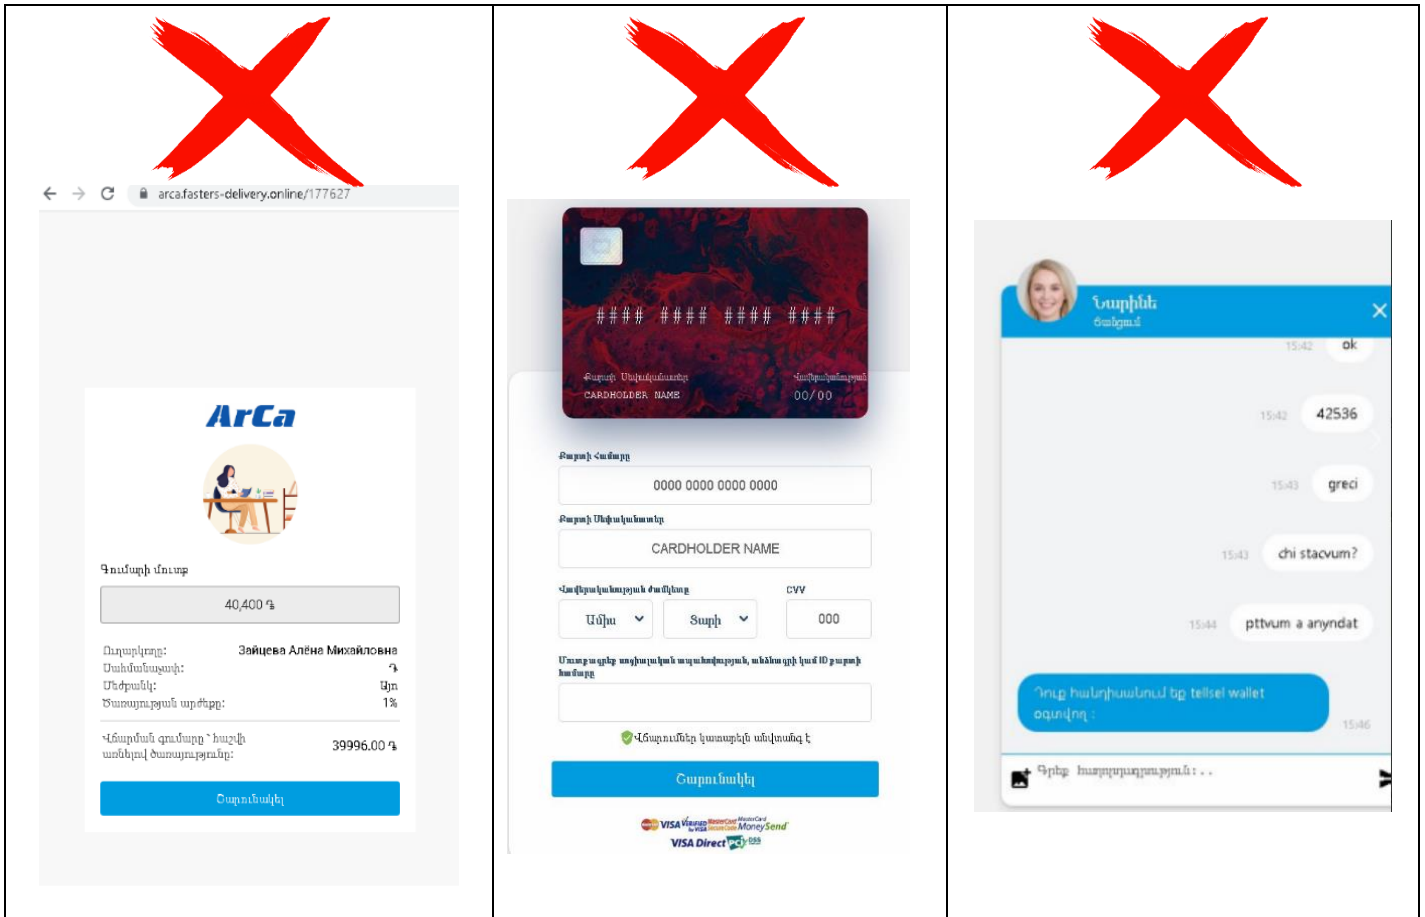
arca.fasters-delivery.online/177627

ArCa

Գումարի մուտք

40,400 ֏

Ուղարկող: Зайцева Алёна Михайловна
Սահմանաչափ: ֏
Մեծրանկ: Այո
Ծառայության արժեքը: 1%

Վճարման գումարը՝ հաշվի առնելով ծառայությունը: 39996.00 ֏

Շարունակել

#### #### #### ####

Քարտի Սեփականատեր
CARDHOLDER NAME

Վավերականություն
00/00

Քարտի Համարը
0000 0000 0000 0000

Քարտի Սեփականատեր
CARDHOLDER NAME

Վավերականության ժամկետը
Ամիս
Տարի

CVV
000

Մուտքագրեք սոցիալական ապահովության, անձնագրի կամ ID քարտի համարը

Վճարումները կատարելն անվտանգ է

Շարունակել

VISA Verified by VISA MasterCard SecureCode MasterCard MoneySend
VISA Direct PCI DSS

Նարինե
Ծանցում

15:42 ok

15:42 42536

15:43 greci

15:43 chi stacvum?

15:44 pttvum a anyndat

Դուք հանդիսանում եք tellsel wallet օգտվող :
15:46

Գրեք հաղորդագրություն։..